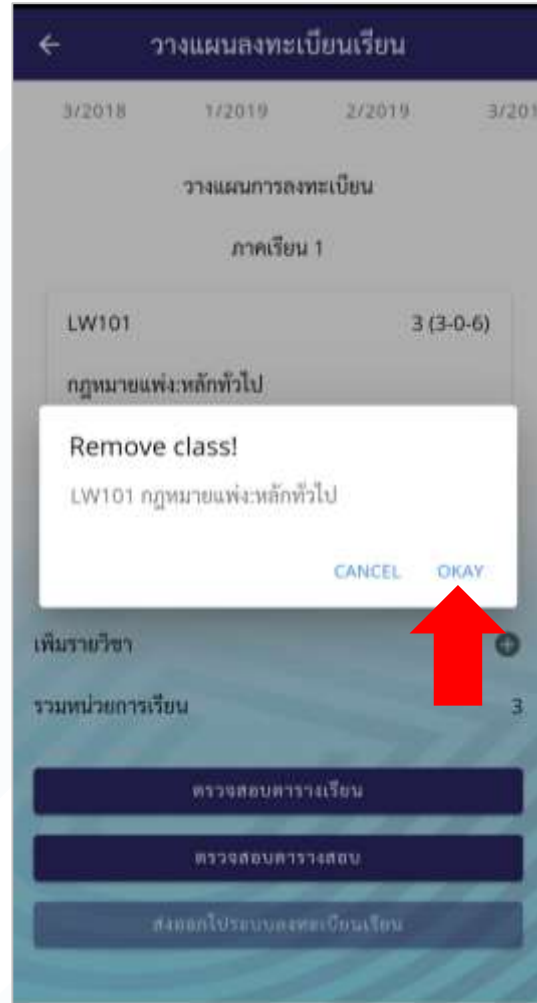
วางแผนลงทะเบียนเรียน

3/2018 1/2019 2/2019 3/201

วางแผนการลงทะเบียน

ภาคเรียน 1

LW101 3 (3-0-6)

กฎหมายแพ่ง:หลักทั่วไป

Remove class!

LW101 กฎหมายแพ่ง:หลักทั่วไป

CANCEL OKAY

เพิ่มรายวิชา

รวมหน่วยการเรียน 3

ตรวจสอบตารางเรียน

ตรวจสอบตารางสอบ

ส่งออกไประบบลงทะเบียนเรียน